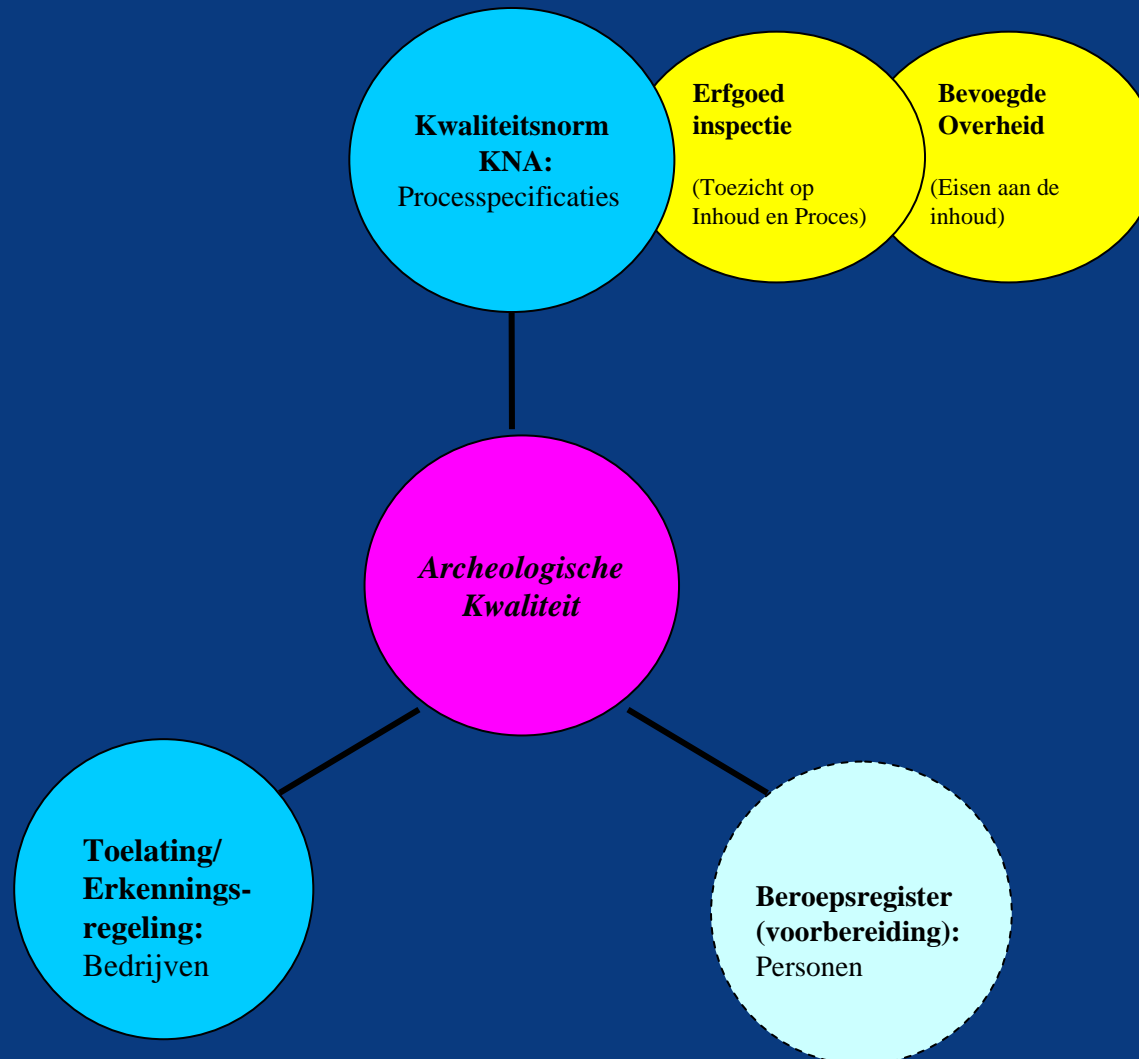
Kwaliteitsnorm KNA:
Processpecificaties

Erfgoed inspectie

(Toezicht op Inhoud en Proces)

Bevoegde Overheid

(Eisen aan de inhoud)

Archeologische Kwaliteit

Toelating/ Erkenningsregeling:
Bedrijven

Beroepsregister (voorbereiding):
Personen